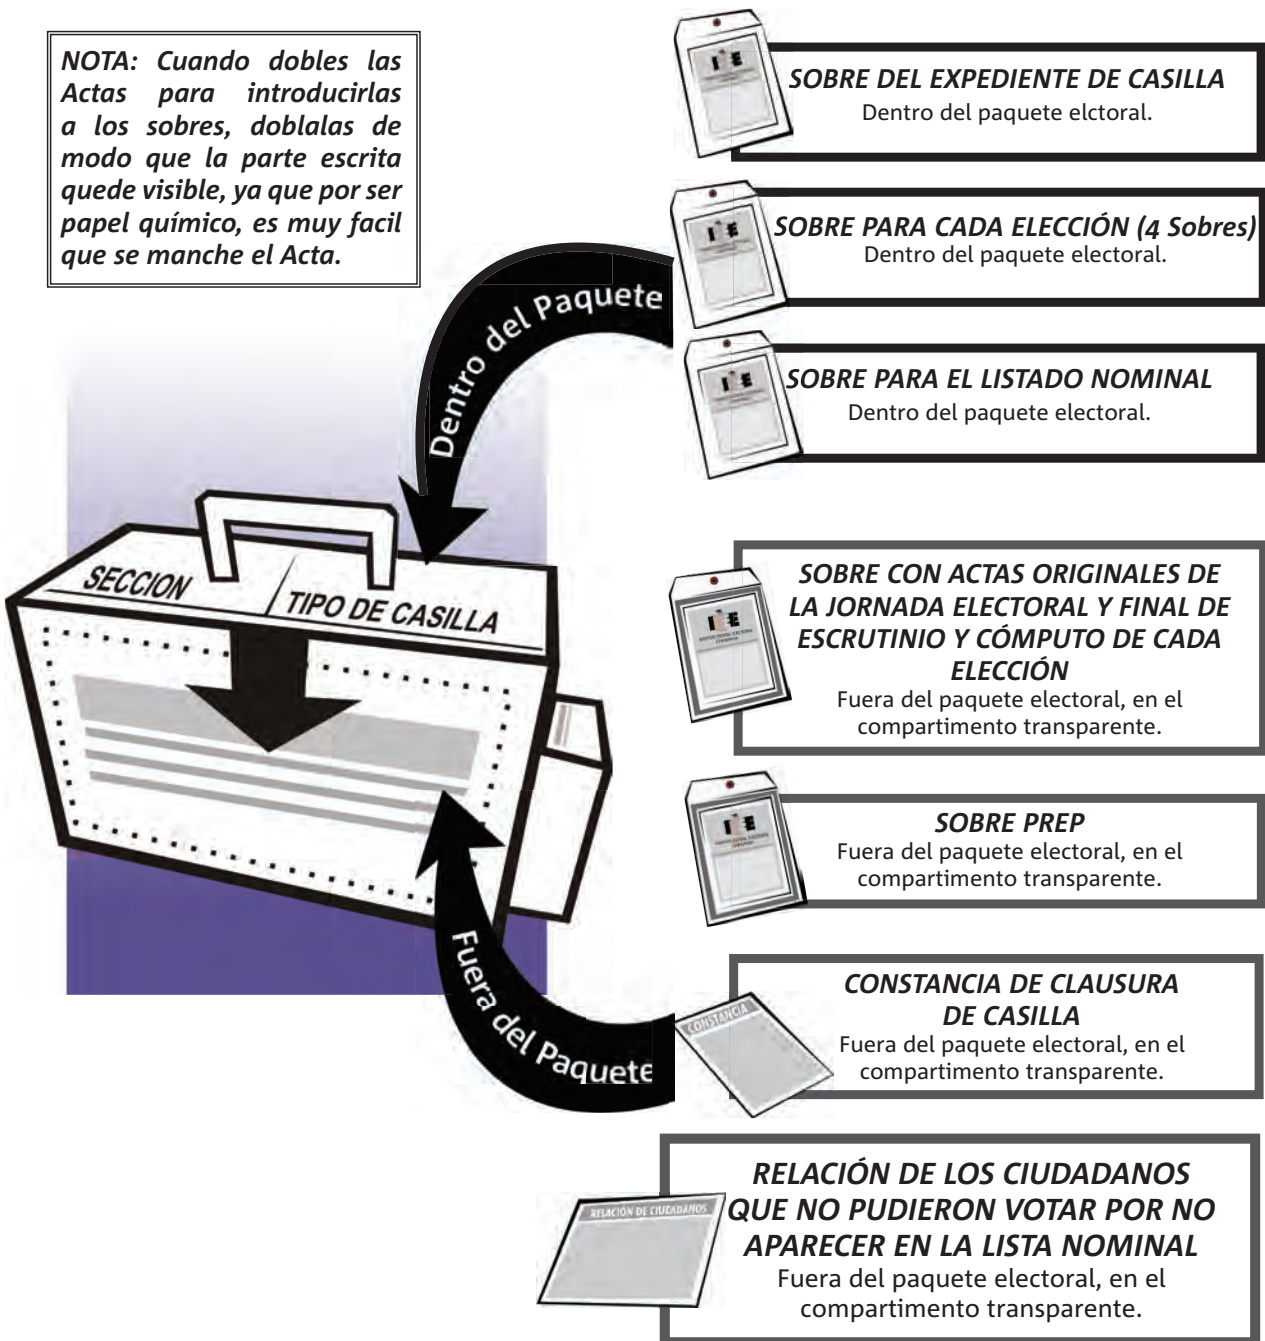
NOTA: Cuando dobles las Actas para introducirlas a los sobres, doblalas de modo que la parte escrita quede visible, ya que por ser papel químico, es muy facil que se manche el Acta.

SOBRE DEL EXPEDIENTE DE CASILLA
Dentro del paquete elctoral.

SOBRE PARA CADA ELECCIÓN (4 Sobres)
Dentro del paquete electoral.

SOBRE PARA EL LISTADO NOMINAL
Dentro del paquete electoral.

Dentro del Paquete

SECCION

TIPO DE CASILLA

SOBRE CON ACTAS ORIGINALES DE LA JORNADA ELECTORAL Y FINAL DE ESCRUTINIO Y CÓMPUTO DE CADA ELECCIÓN
Fuera del paquete electoral, en el compartimento transparente.

SOBRE PREP
Fuera del paquete electoral, en el compartimento transparente.

Fuera del Paquete

CONSTANCIA

CONSTANCIA DE CLAUSURA DE CASILLA
Fuera del paquete electoral, en el compartimento transparente.

RELACIÓN DE CIUDADANOS

RELACIÓN DE LOS CIUDADANOS QUE NO PUDIERON VOTAR POR NO APARECER EN LA LISTA NOMINAL
Fuera del paquete electoral, en el compartimento transparente.